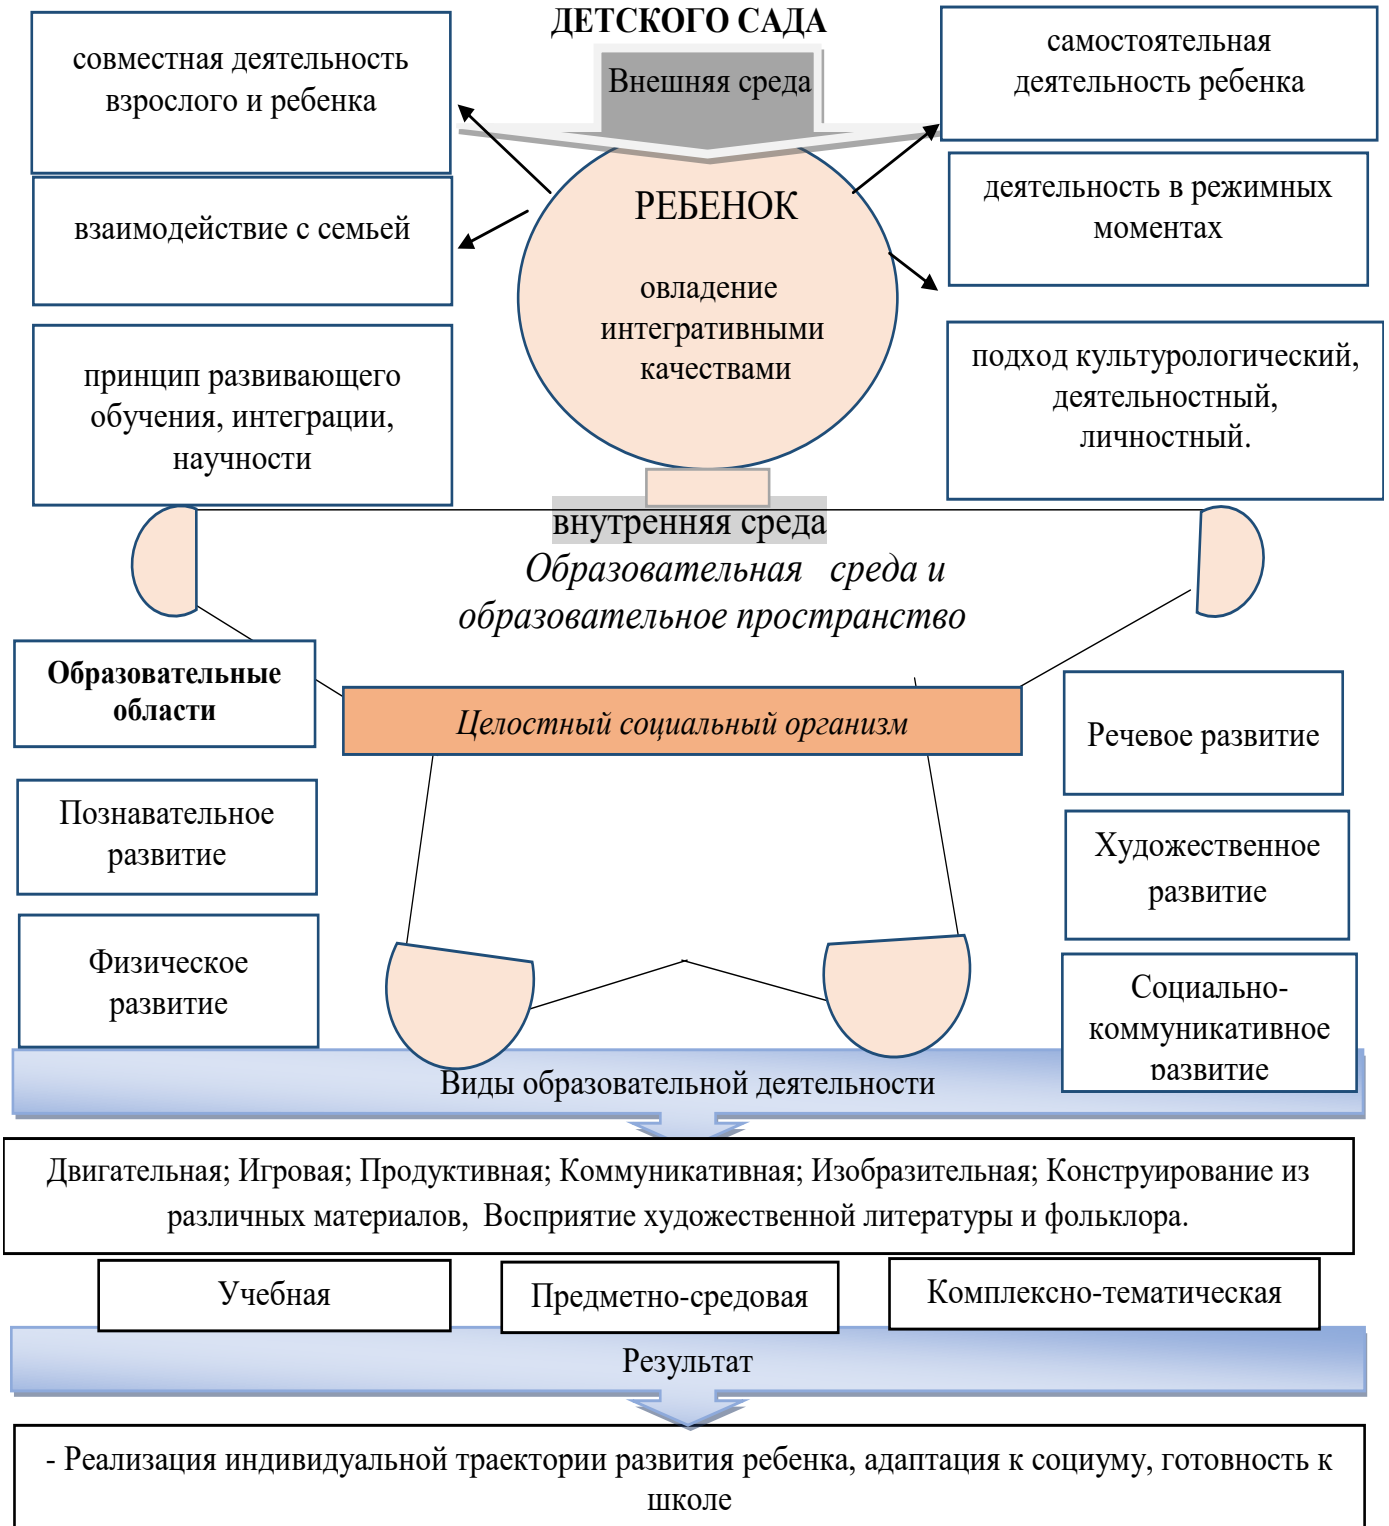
ДЕТСКОГО САДА

совместная деятельность взрослого и ребенка

Внешняя среда

самостоятельная деятельность ребенка

взаимодействие с семьей

РЕБЕНОК

овладение интегративными качествами

деятельность в режимных моментах

принцип развивающего обучения, интеграции, научности

подход культурологический, деятельностный, личностный.

внутренняя среда

*Образовательная среда и образовательное пространство*

**Образовательные области**

*Целостный социальный организм*

Речевое развитие

Познавательное развитие

Художественное развитие

Физическое развитие

Социально-коммуникативное развитие

Виды образовательной деятельности

Двигательная; Игровая; Продуктивная; Коммуникативная; Изобразительная; Конструирование из различных материалов, Восприятие художественной литературы и фольклора.

Учебная

Предметно-средовая

Комплексно-тематическая

Результат

- Реализация индивидуальной траектории развития ребенка, адаптация к социуму, готовность к школе